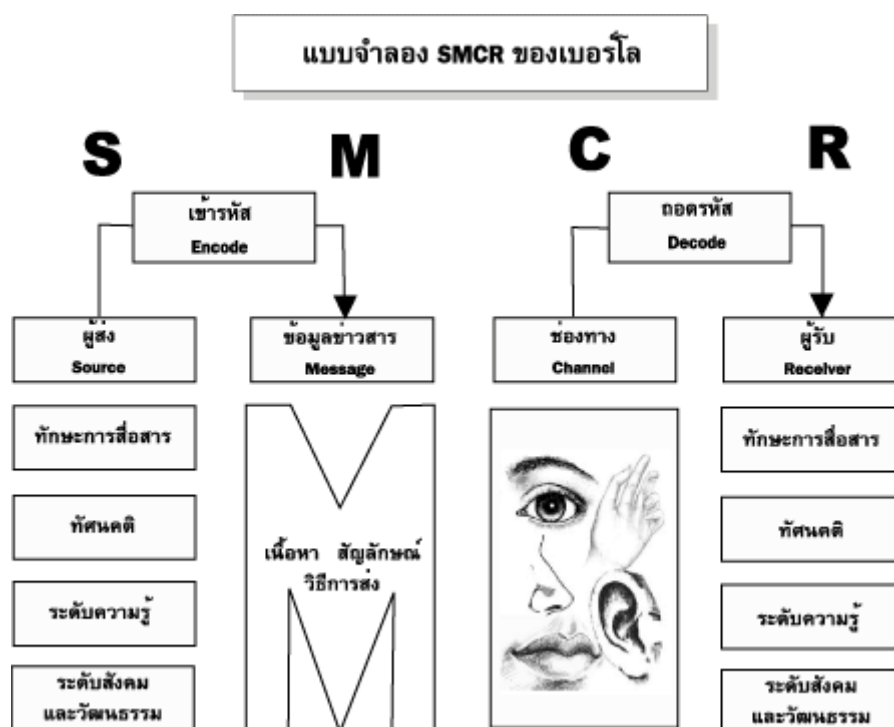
แบบจำลอง SMCR ของเบอร์โล

S

M

C

R

เข้ารหัส
Encode

ถอดรหัส
Decode

ผู้ส่ง
Source

ข้อมูลข่าวสาร
Message

ช่องทาง
Channel

ผู้รับ
Receiver

ทักษะการสื่อสาร

ทัศนคติ

ระดับความรู้

ระดับสังคม
และวัฒนธรรม

เนื้อหา สัญลักษณ์
วิธีการส่ง

ทักษะการสื่อสาร

ทัศนคติ

ระดับความรู้

ระดับสังคม
และวัฒนธรรม